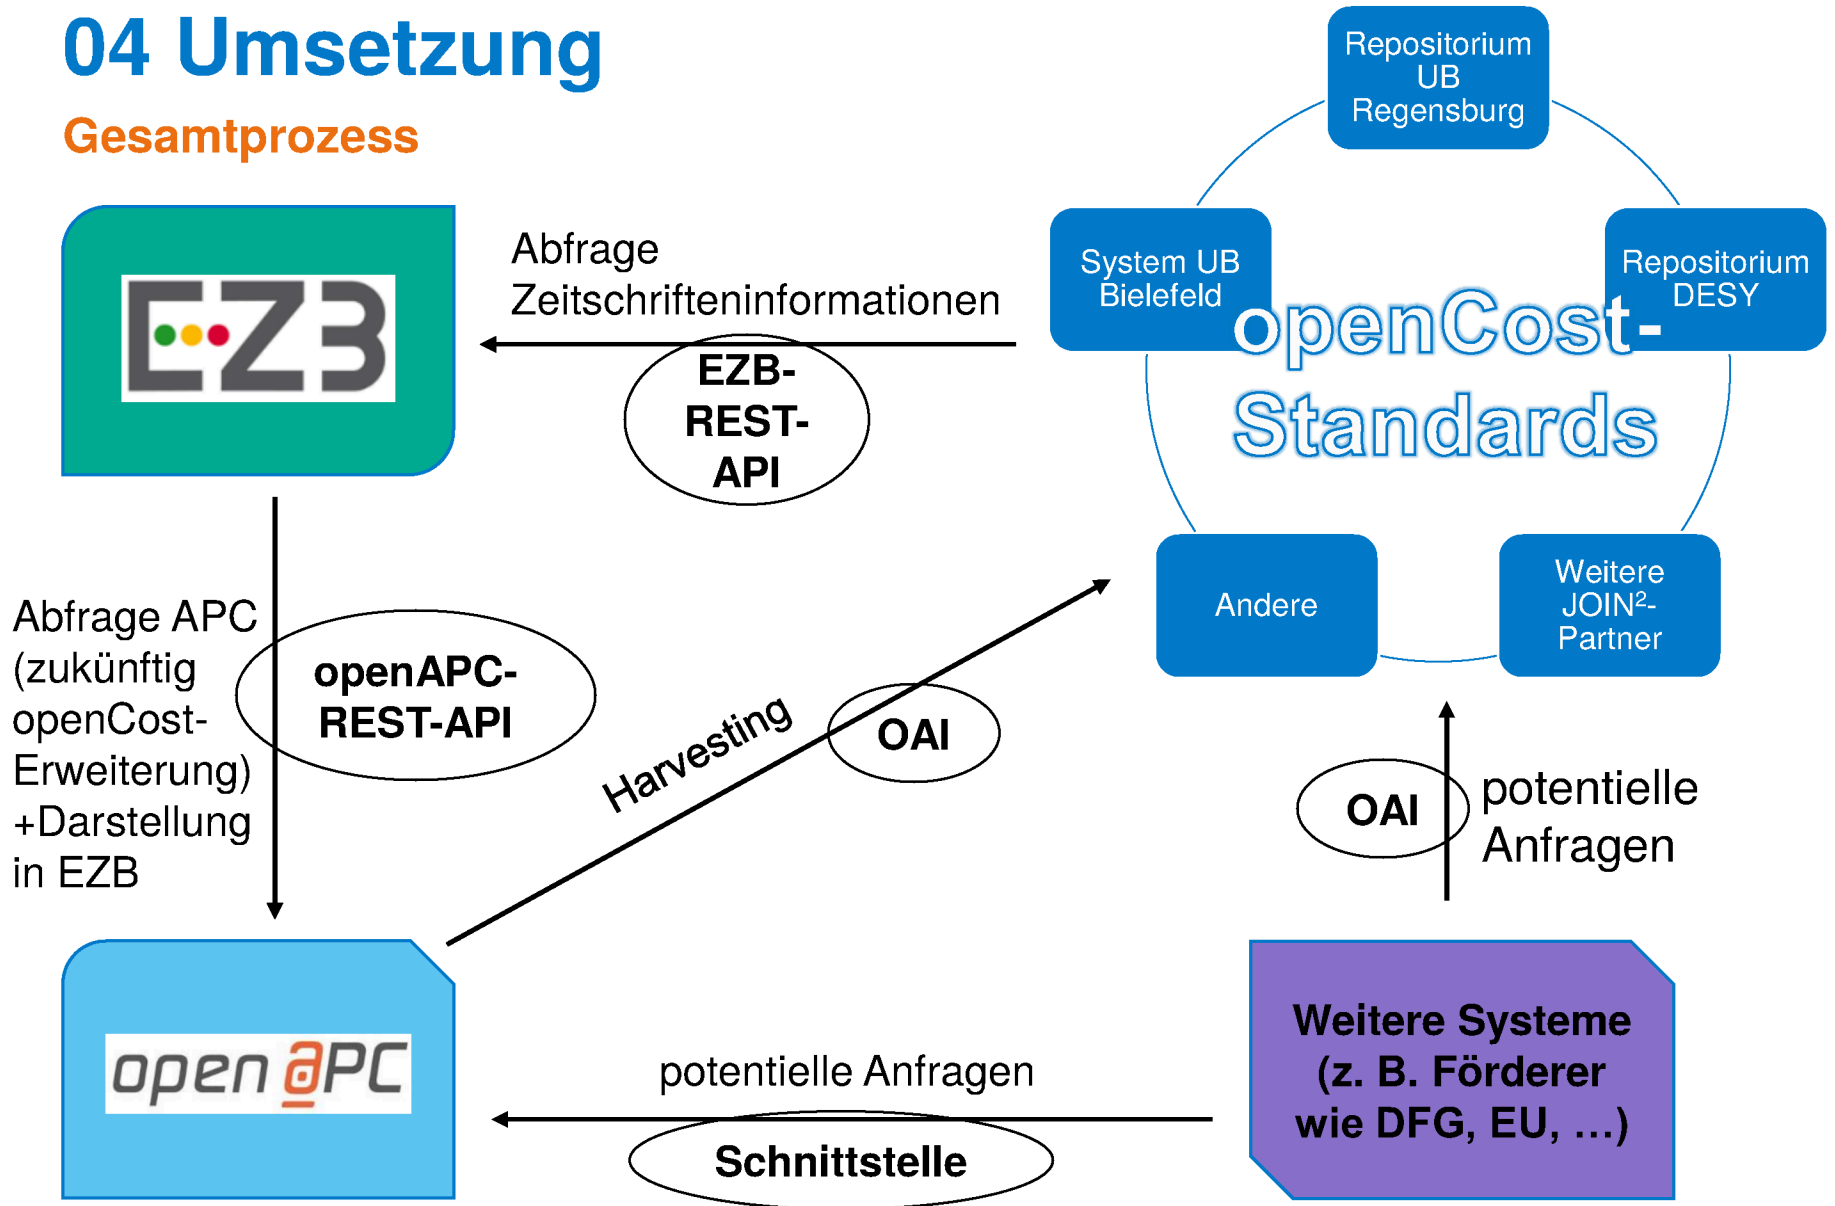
04 Umsetzung

Gesamtprozess

EZB

Abfrage Zeitschrifteninformationen

EZB-REST-API

Repositorium UB Regensburg

System UB Bielefeld

Repositorium DESY

openCost-Standards

Andere

Weitere JOIN$^2$-Partner

Abfrage APC (zukünftig openCost-Erweiterung) +Darstellung in EZB

openAPC-REST-API

Harvesting

OAI

OAI

potentielle Anfragen

open APC

potentielle Anfragen

Schnittstelle

Weitere Systeme (z. B. Förderer wie DFG, EU, ...)